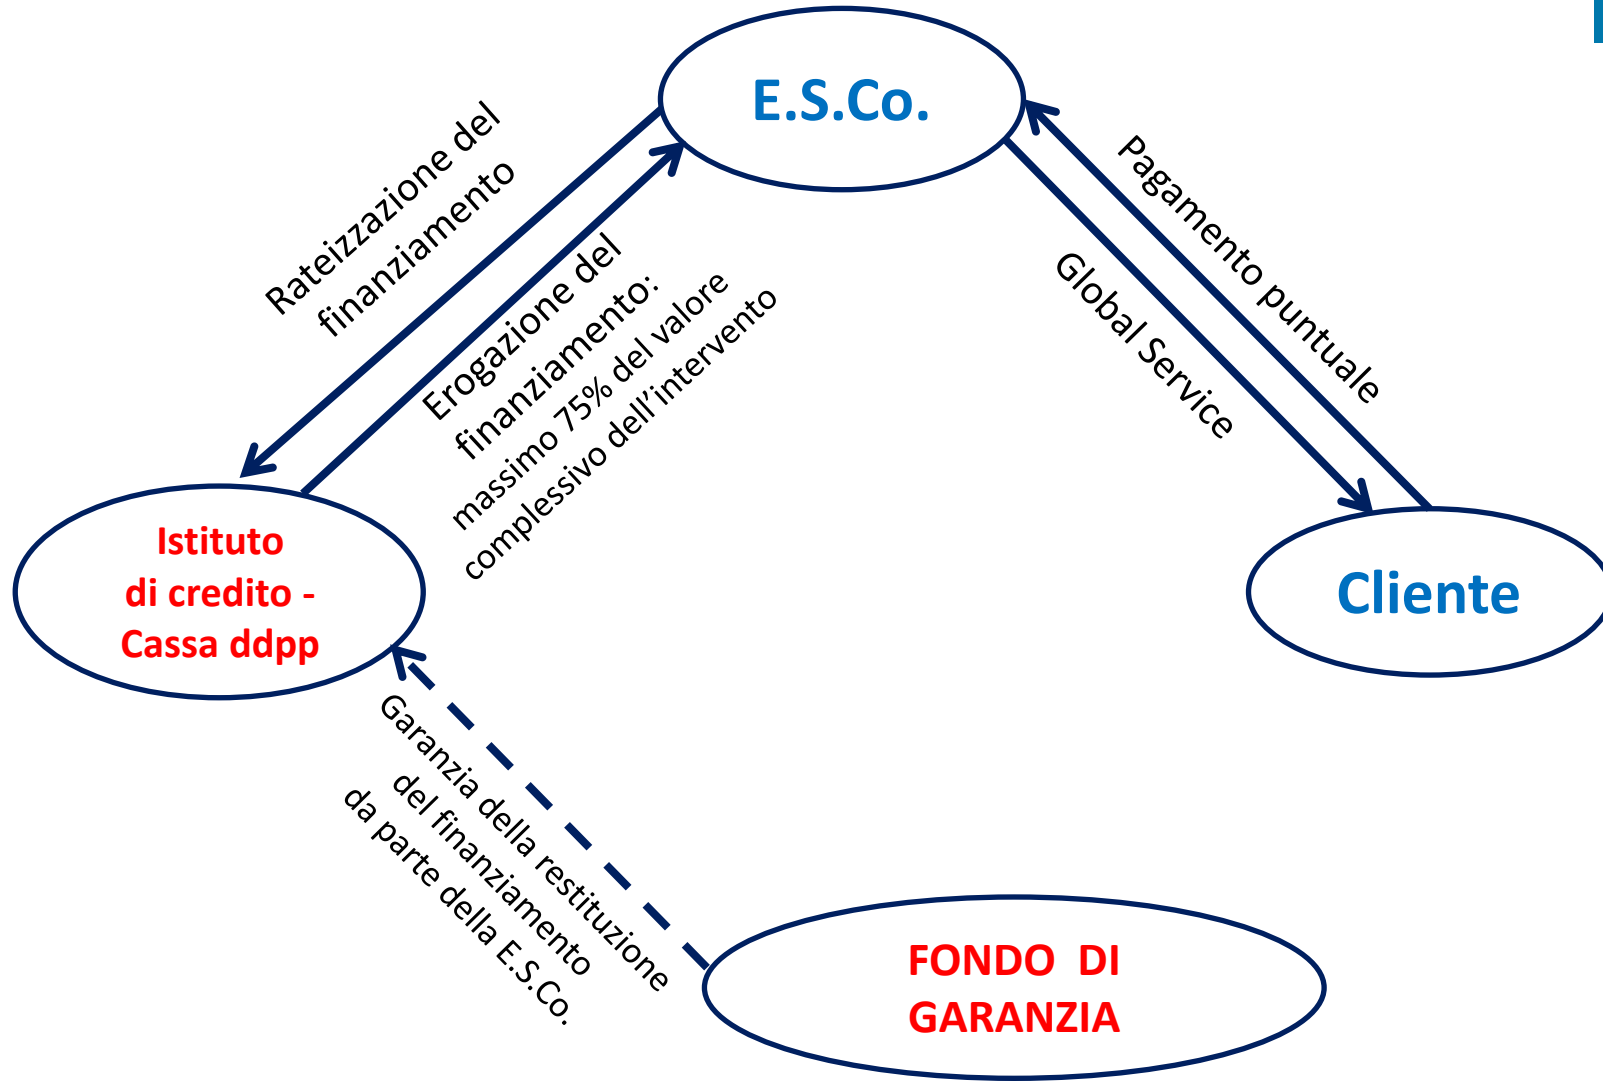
E.S.Co.

Rateizzazione del finanziamento

Erogazione del finanziamento: massimo 75% del valore complessivo dell'intervento

Pagamento puntuale

Global Service

Istituto di credito - Cassa ddpp

Cliente

Garanzia della restituzione del finanziamento da parte della E.S.Co.

FONDO DI GARANZIA